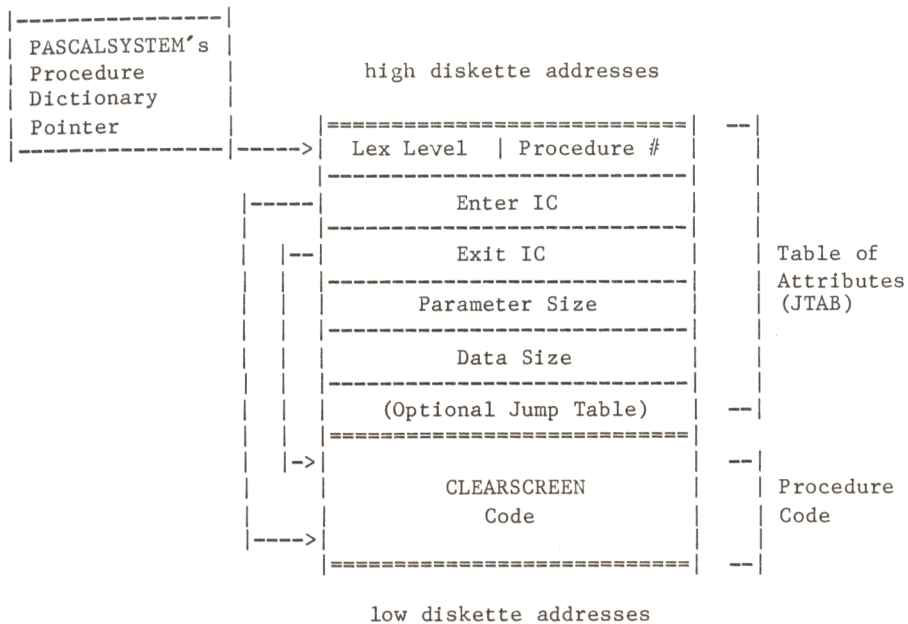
PASCALSYSTEM's Procedure Dictionary Pointer

high diskette addresses

Lex Level | Procedure #

Enter IC

Exit IC

Parameter Size

Data Size

(Optional Jump Table)

Table of Attributes (JTAB)

CLEARSCREEN Code

Procedure Code

low diskette addresses